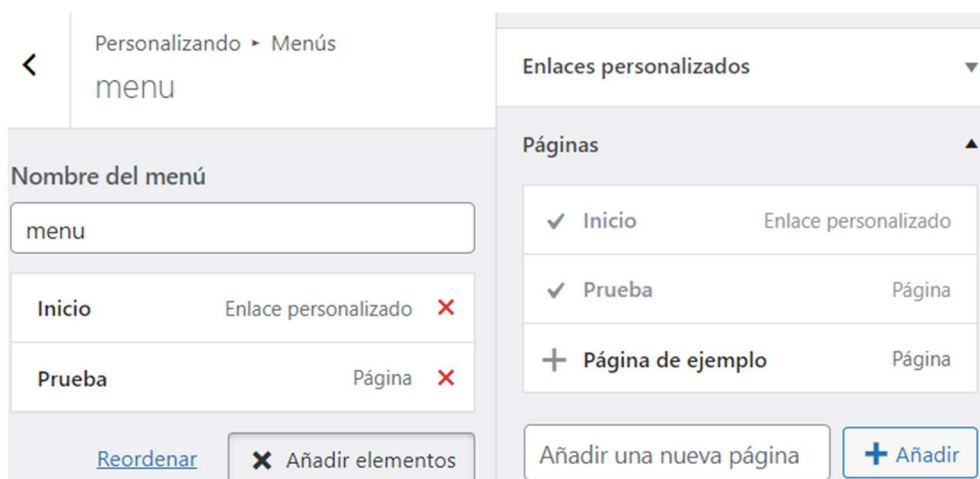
Personalizando ▸ Menús
menu

Nombre del menú

menu

Inicio Enlace personalizado

Prueba Página

Reordenar

Añadir elementos

Enlaces personalizados

Páginas

Inicio Enlace personalizado

Prueba Página

Página de ejemplo Página

Añadir una nueva página

Añadir